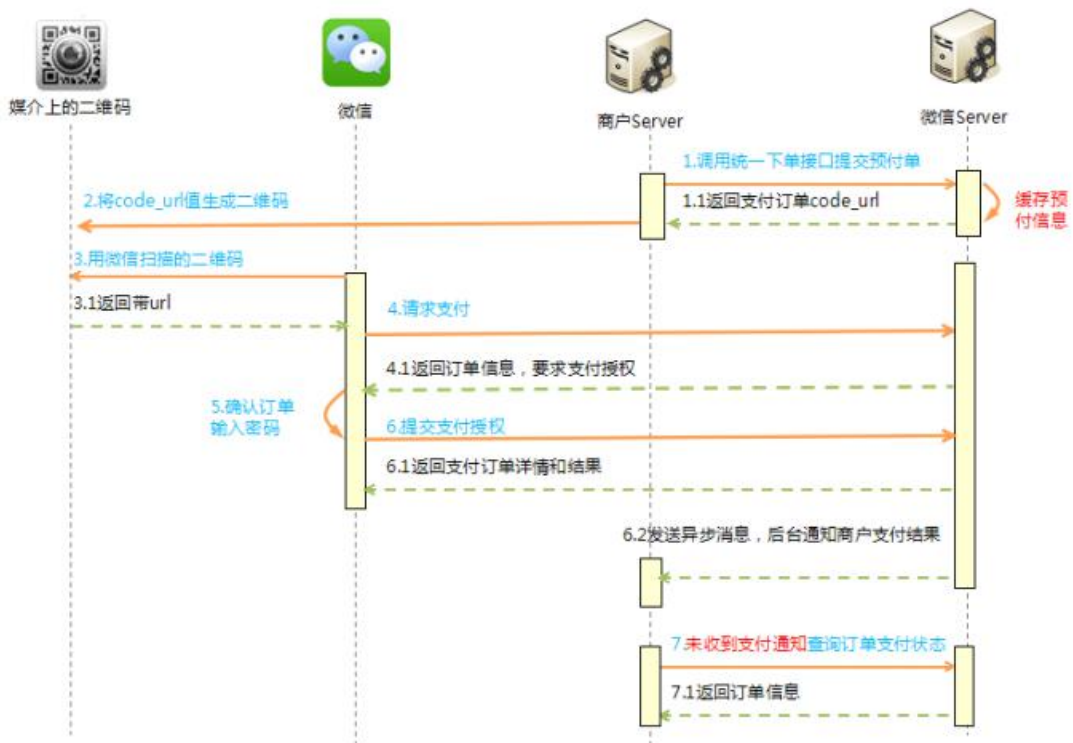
媒介上的二维码

微信

商户Server

微信Server

1.调用统一下单接口提交预付单

2.将code_url值生成二维码

1.1返回支付订单code_url

缓存预付信息

3.用微信扫描的二维码

3.1返回带url

4.请求支付

4.1返回订单信息，要求支付授权

5.确认订单输入密码

6.提交支付授权

6.1返回支付订单详情和结果

6.2发送异步消息，后台通知商户支付结果

7.未收到支付通知查询订单支付状态

7.1返回订单信息